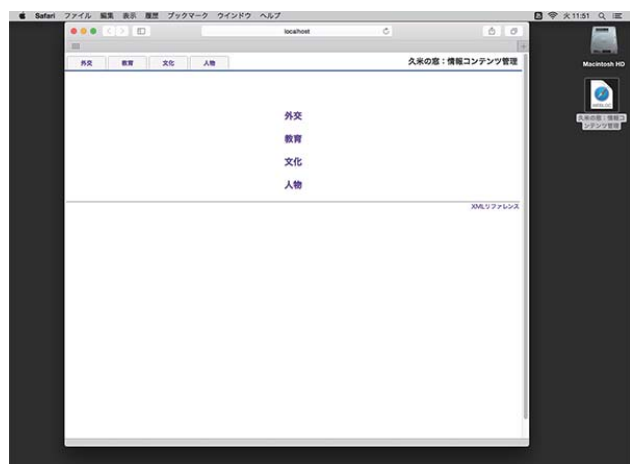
Safari ファイル 編集 表示 履歴 ブックマーク ウインドウ ヘルプ

火 11:51

localhost

外交 教育 文化 人物

久米の窓：情報コンテンツ管理

外交

教育

文化

人物

XMLリファレンス

Macintosh HD

久米の窓：情報コンテンツ管理